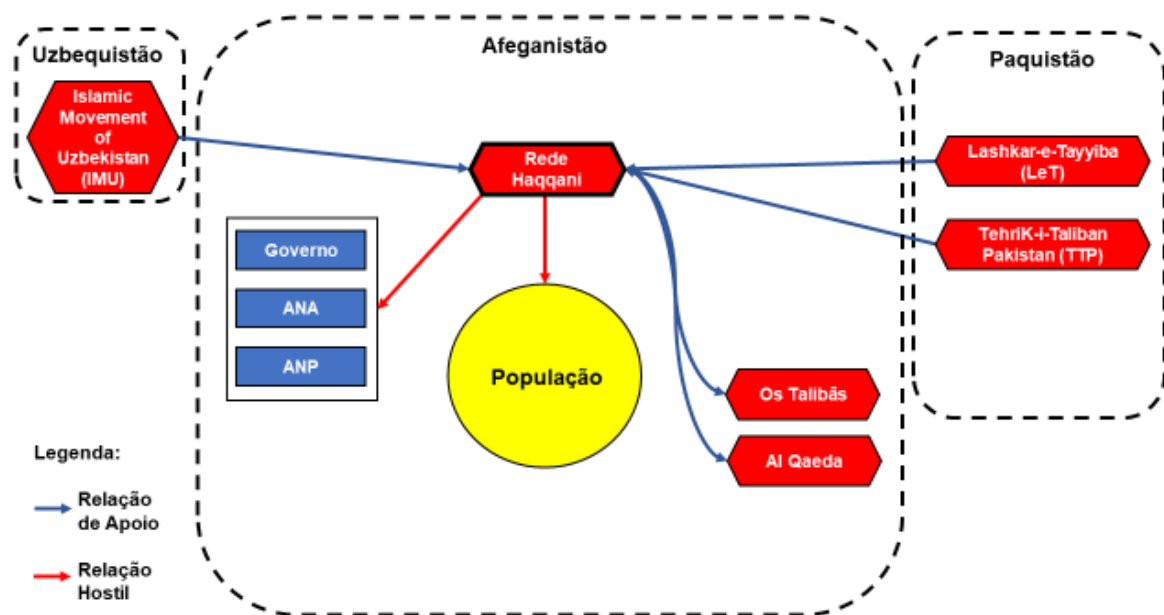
Uzbequistão

Islamic Movement of Uzbekistan (IMU)

Afeganistão

Rede Haqqani

Governo

ANA

ANP

População

Os Talibãs

Al Qaeda

Paquistão

Lashkar-e-Tayyiba (LeT)

TehriK-i-Taliban Pakistan (TTP)

Legenda:

Relação de Apoio

Relação Hostil